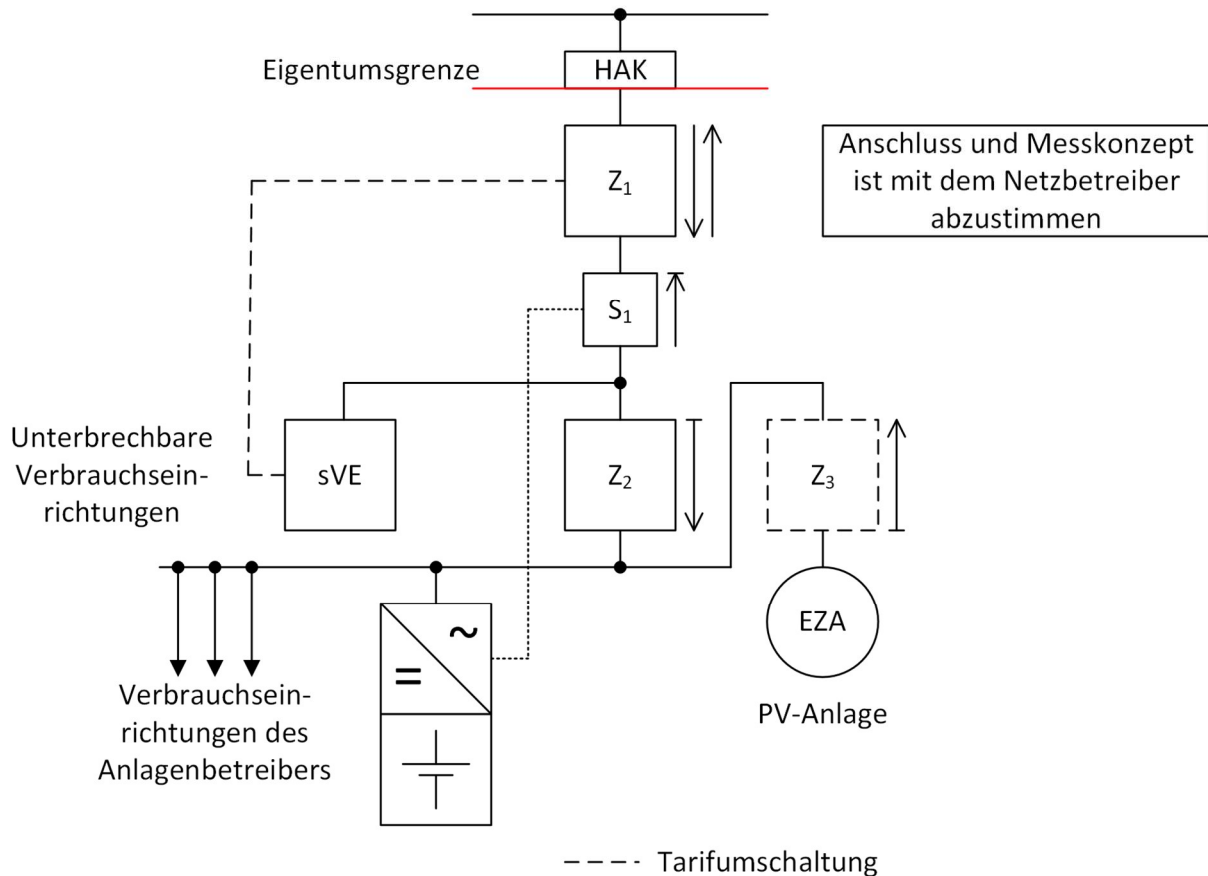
Eigentumsgrenze

HAK

$Z_1$

Anschluss und Messkonzept ist mit dem Netzbetreiber abzustimmen

$S_1$

Unterbrechbare Verbrauchseinrichtungen

sVE

$Z_2$

$Z_3$

=

~

EZA

Verbrauchseinrichtungen des Anlagenbetreibers

PV-Anlage

Tarifumschaltung